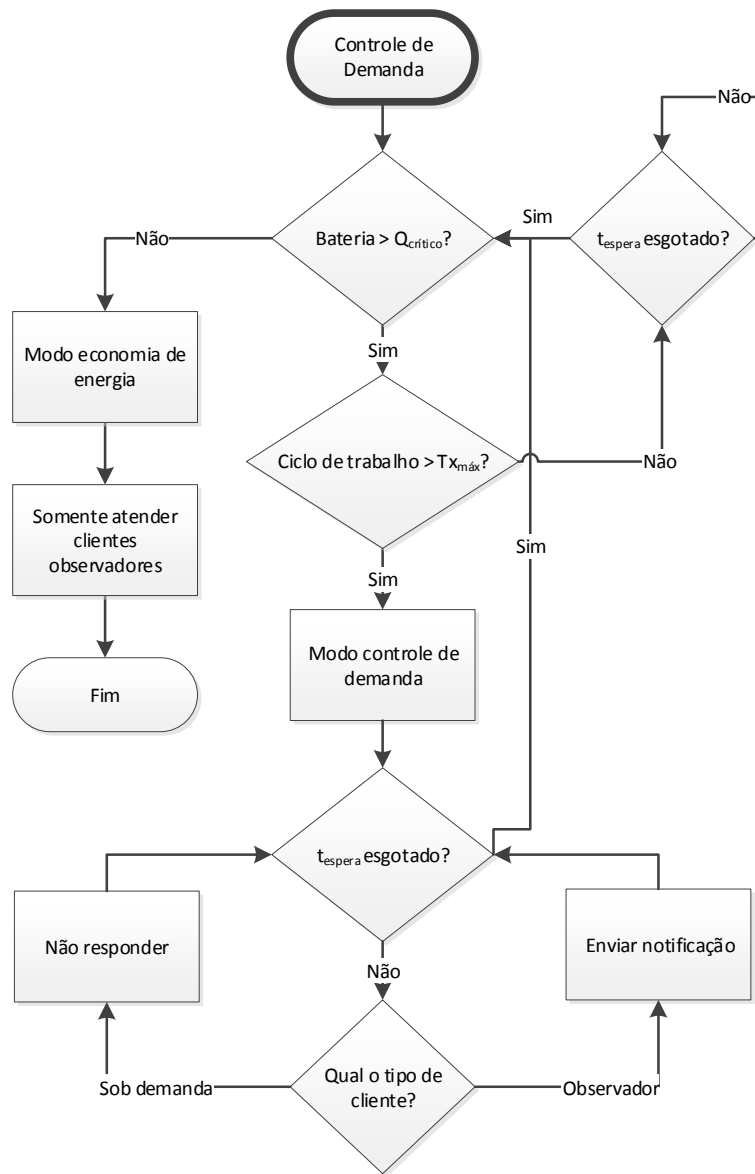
Controle de Demanda

Não

Sim

$t_{espera}$ esgotado?

Não

Bateria > $Q_{crítico}$?

Modo economia de energia

Sim

Ciclo de trabalho > $Tx_{máx}$?

Não

Somente atender clientes observadores

Sim

Sim

Fim

Modo controle de demanda

$t_{espera}$ esgotado?

Não responder

Não

Enviar notificação

Sob demanda

Qual o tipo de cliente?

Observador